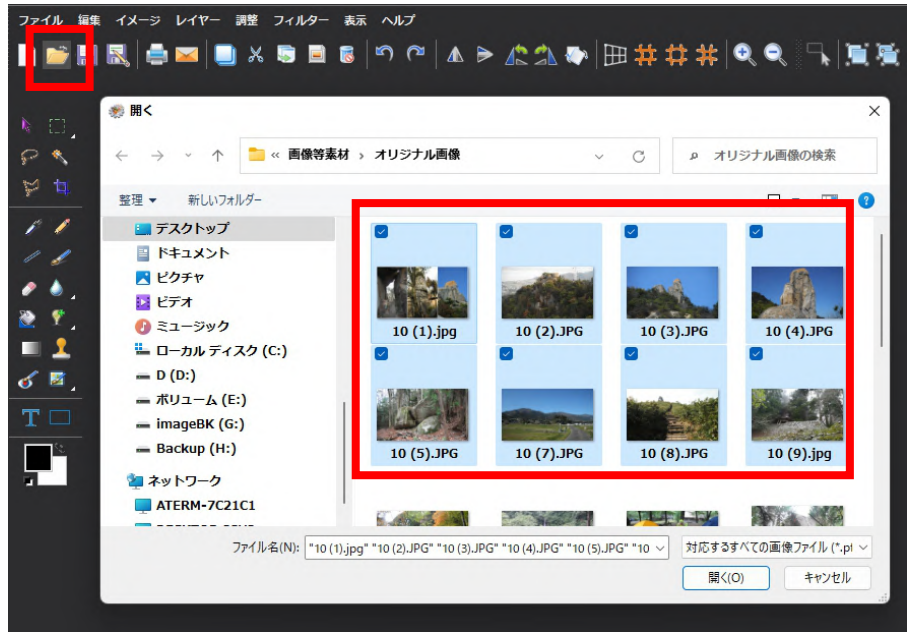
ファイル 編集 イメージ レイヤー 調整 フィルター 表示 ヘルプ

開く

« 画像等素材 › オリジナル画像

オリジナル画像の検索

整理 ▾ 新しいフォルダー

デスクトップ
ドキュメント
ピクチャ
ビデオ
ミュージック
ローカル ディスク (C:)
D (D:)
ボリューム (E:)
imageBK (G:)
Backup (H:)
ネットワーク
ATERM-7C21C1

10 (1).jpg
10 (2).JPG
10 (3).JPG
10 (4).JPG
10 (5).JPG
10 (7).JPG
10 (8).JPG
10 (9).jpg

ファイル名(N): "10 (1).jpg" "10 (2).JPG" "10 (3).JPG" "10 (4).JPG" "10 (5).JPG" "10

対応するすべての画像ファイル (*.p

開く(O)

キャンセル